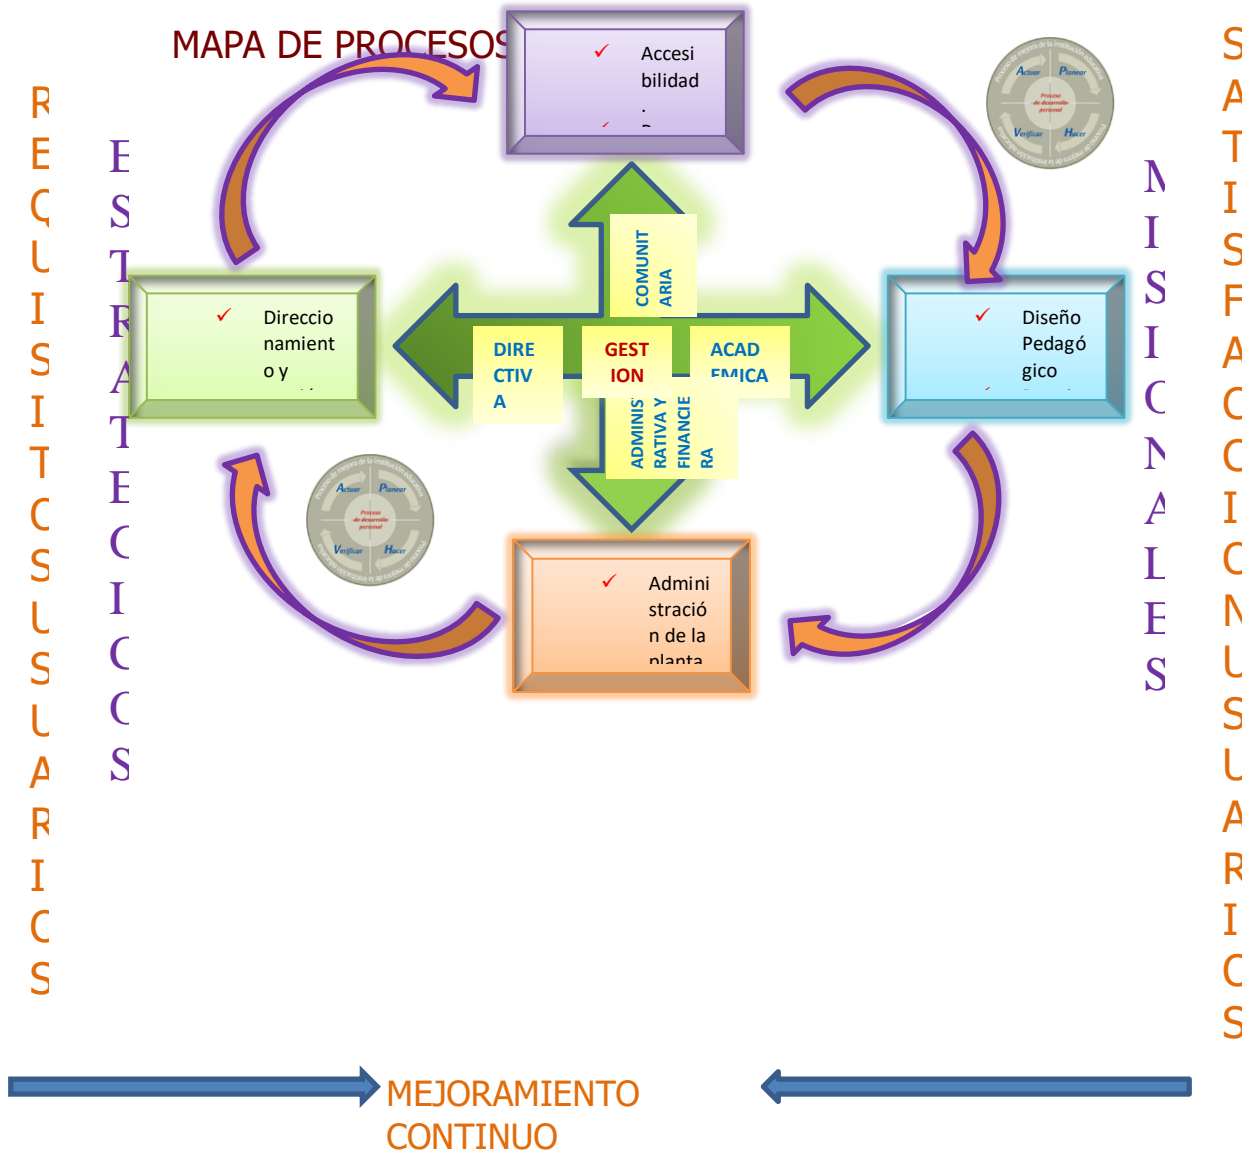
MAPA DE PROCESOS

R E Q U I S I T O S U S U A R I O S

E S T R A T E G I C O S

Accesi bilidad

Direccio namient o y

COMUNIT ARIA

DIRE CTIV A

GEST ION

ACAD EMICA

ADMINIS RATIVA Y FINANCIE RA

Diseño Pedagó gico

Admini stració n de la planta

Actuar Planear Proceso de desarrollo personal Verificar Hacer

Actuar Planear Proceso de desarrollo personal Verificar Hacer

M I S I O N A L E S

S A T I S F A C C I O N U S U A R I O S

MEJORAMIENTO CONTINUO